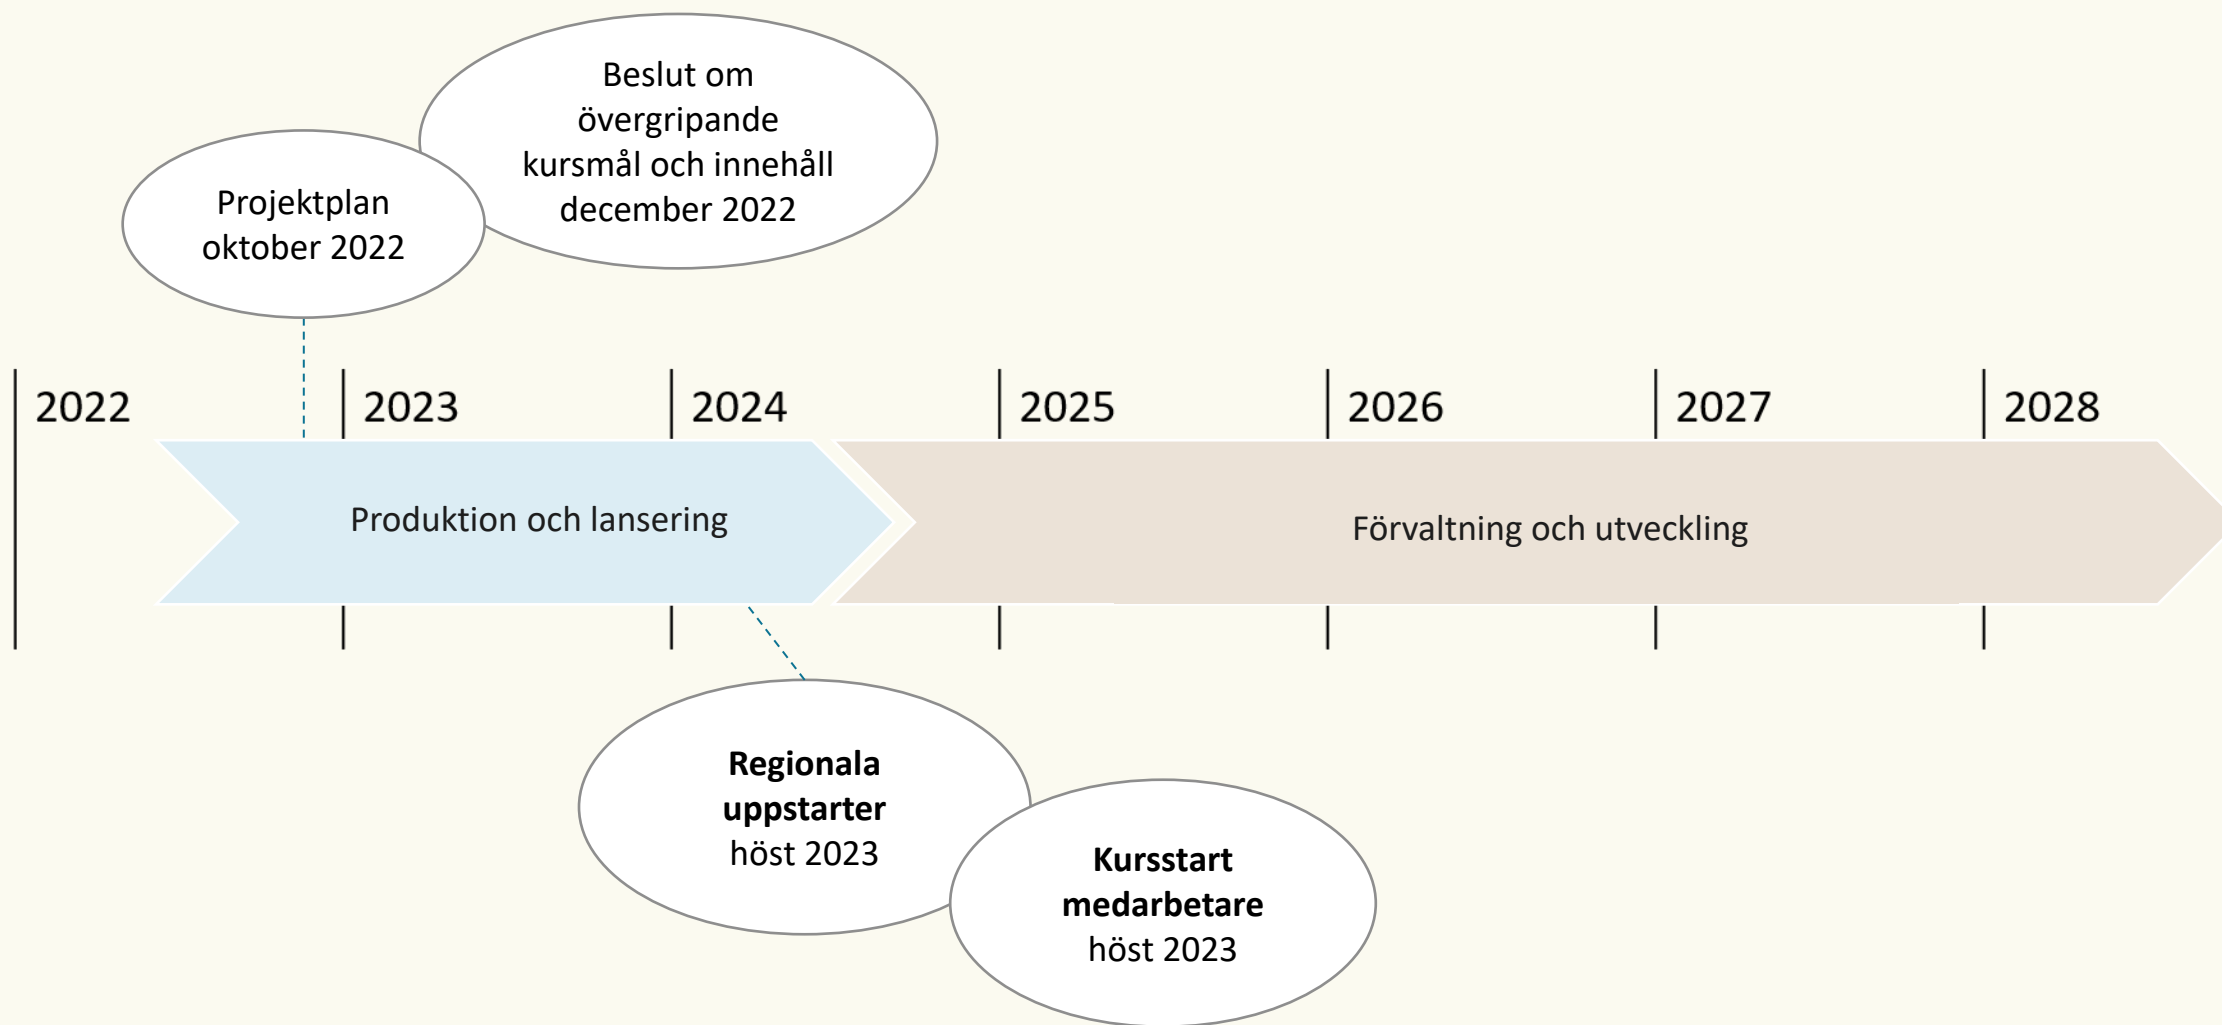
Beslut om övergripande kursmål och innehåll december 2022

Projektplan oktober 2022

2022
2023
2024
2025
2026
2027
2028

Produktion och lansering

Förvaltning och utveckling

**Regionala uppstarter** höst 2023

**Kursstart medarbetare** höst 2023